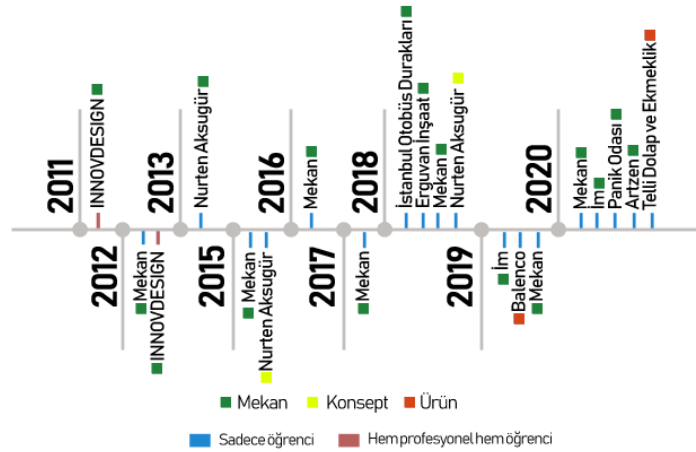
2011
INNOVDESIGN
2012
Mekan
INNOVDESIGN
2013
2015
Nurten Aksugür
Mekan
Nurten Aksugür
2016
2017
Mekan
2018
Mekan
İstanbul Otobüs Durakları
Erguvan İnşaat
Mekan
Nurten Aksugür
2019
İm
Balenco
Mekan
2020
Mekan
İm
Panik Odası
Artzen
Telli Dolap ve Ekmeklik

Mekan Konsept Ürün

Sadece öğrenci Hem profesyonel hem öğrenci